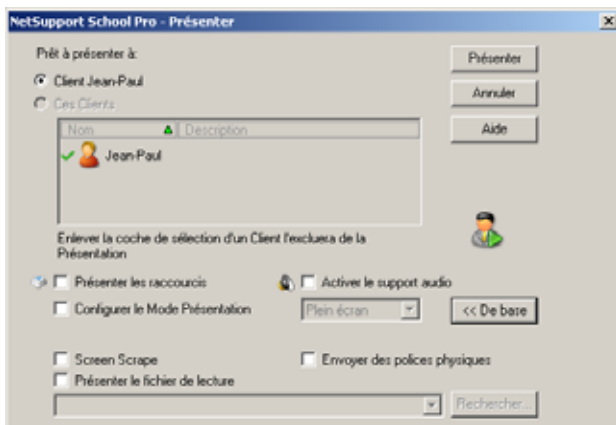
NetSupport School Pro - Présenter

Prêt à présenter à:

Client Jean-Paul

Ces Clients

| Nom | Description |
|---|---|
| Jean-Paul | |

Enlever la coche de sélection d'un Client l'exclura de la Présentation

Présenter

Annuler

Aide

Présenter les raccourcis

Activer le support audio

Configurer le Mode Présentation

Plein écran

<< De base

Screen Scrape

Envoyer des polices physiques

Présenter le fichier de lecture

Rechercher...